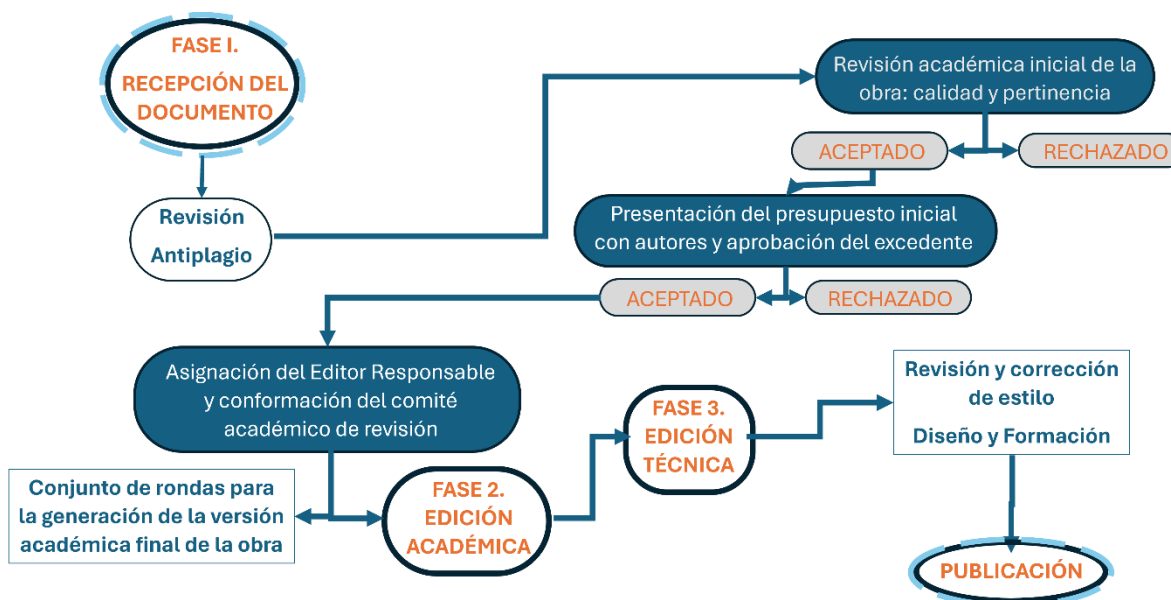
FASE I.
RECEPCIÓN DEL DOCUMENTO

Revisión Antiplagio

Revisión académica inicial de la obra: calidad y pertinencia

ACEPTADO

RECHAZADO

Presentación del presupuesto inicial con autores y aprobación del excedente

ACEPTADO

RECHAZADO

Asignación del Editor Responsable y conformación del comité académico de revisión

Conjunto de rondas para la generación de la versión académica final de la obra

FASE 2.
EDICIÓN ACADÉMICA

FASE 3.
EDICIÓN TÉCNICA

Revisión y corrección de estilo

Diseño y Formación

PUBLICACIÓN